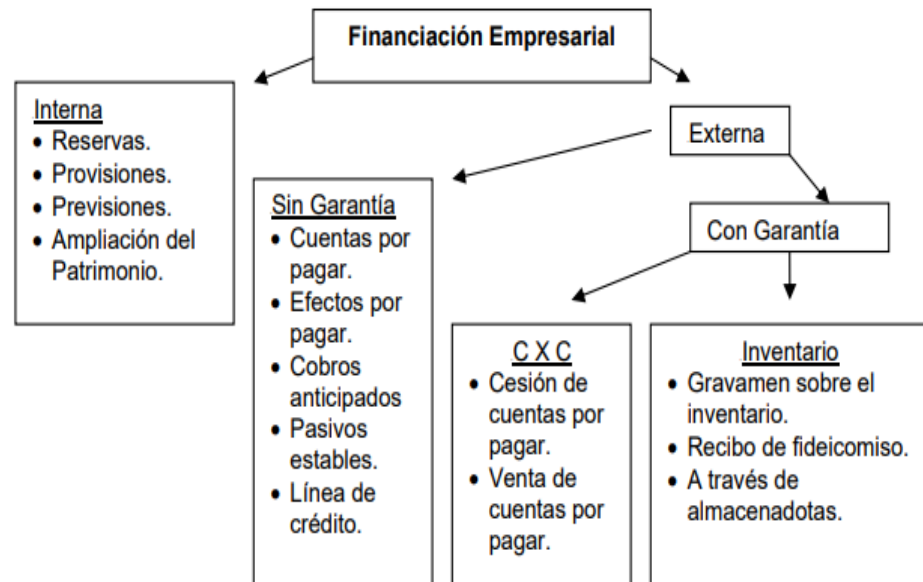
Financiación Empresarial

Interna
- Reservas.
- Provisiones.
- Previsiones.
- Ampliación del Patrimonio.

Externa

Sin Garantía
- Cuentas por pagar.
- Efectos por pagar.
- Cobros anticipados
- Pasivos estables.
- Línea de crédito.

Con Garantía

C X C
- Cesión de cuentas por pagar.
- Venta de cuentas por pagar.

Inventario
- Gravamen sobre el inventario.
- Recibo de fideicomiso.
- A través de almacenadotas.